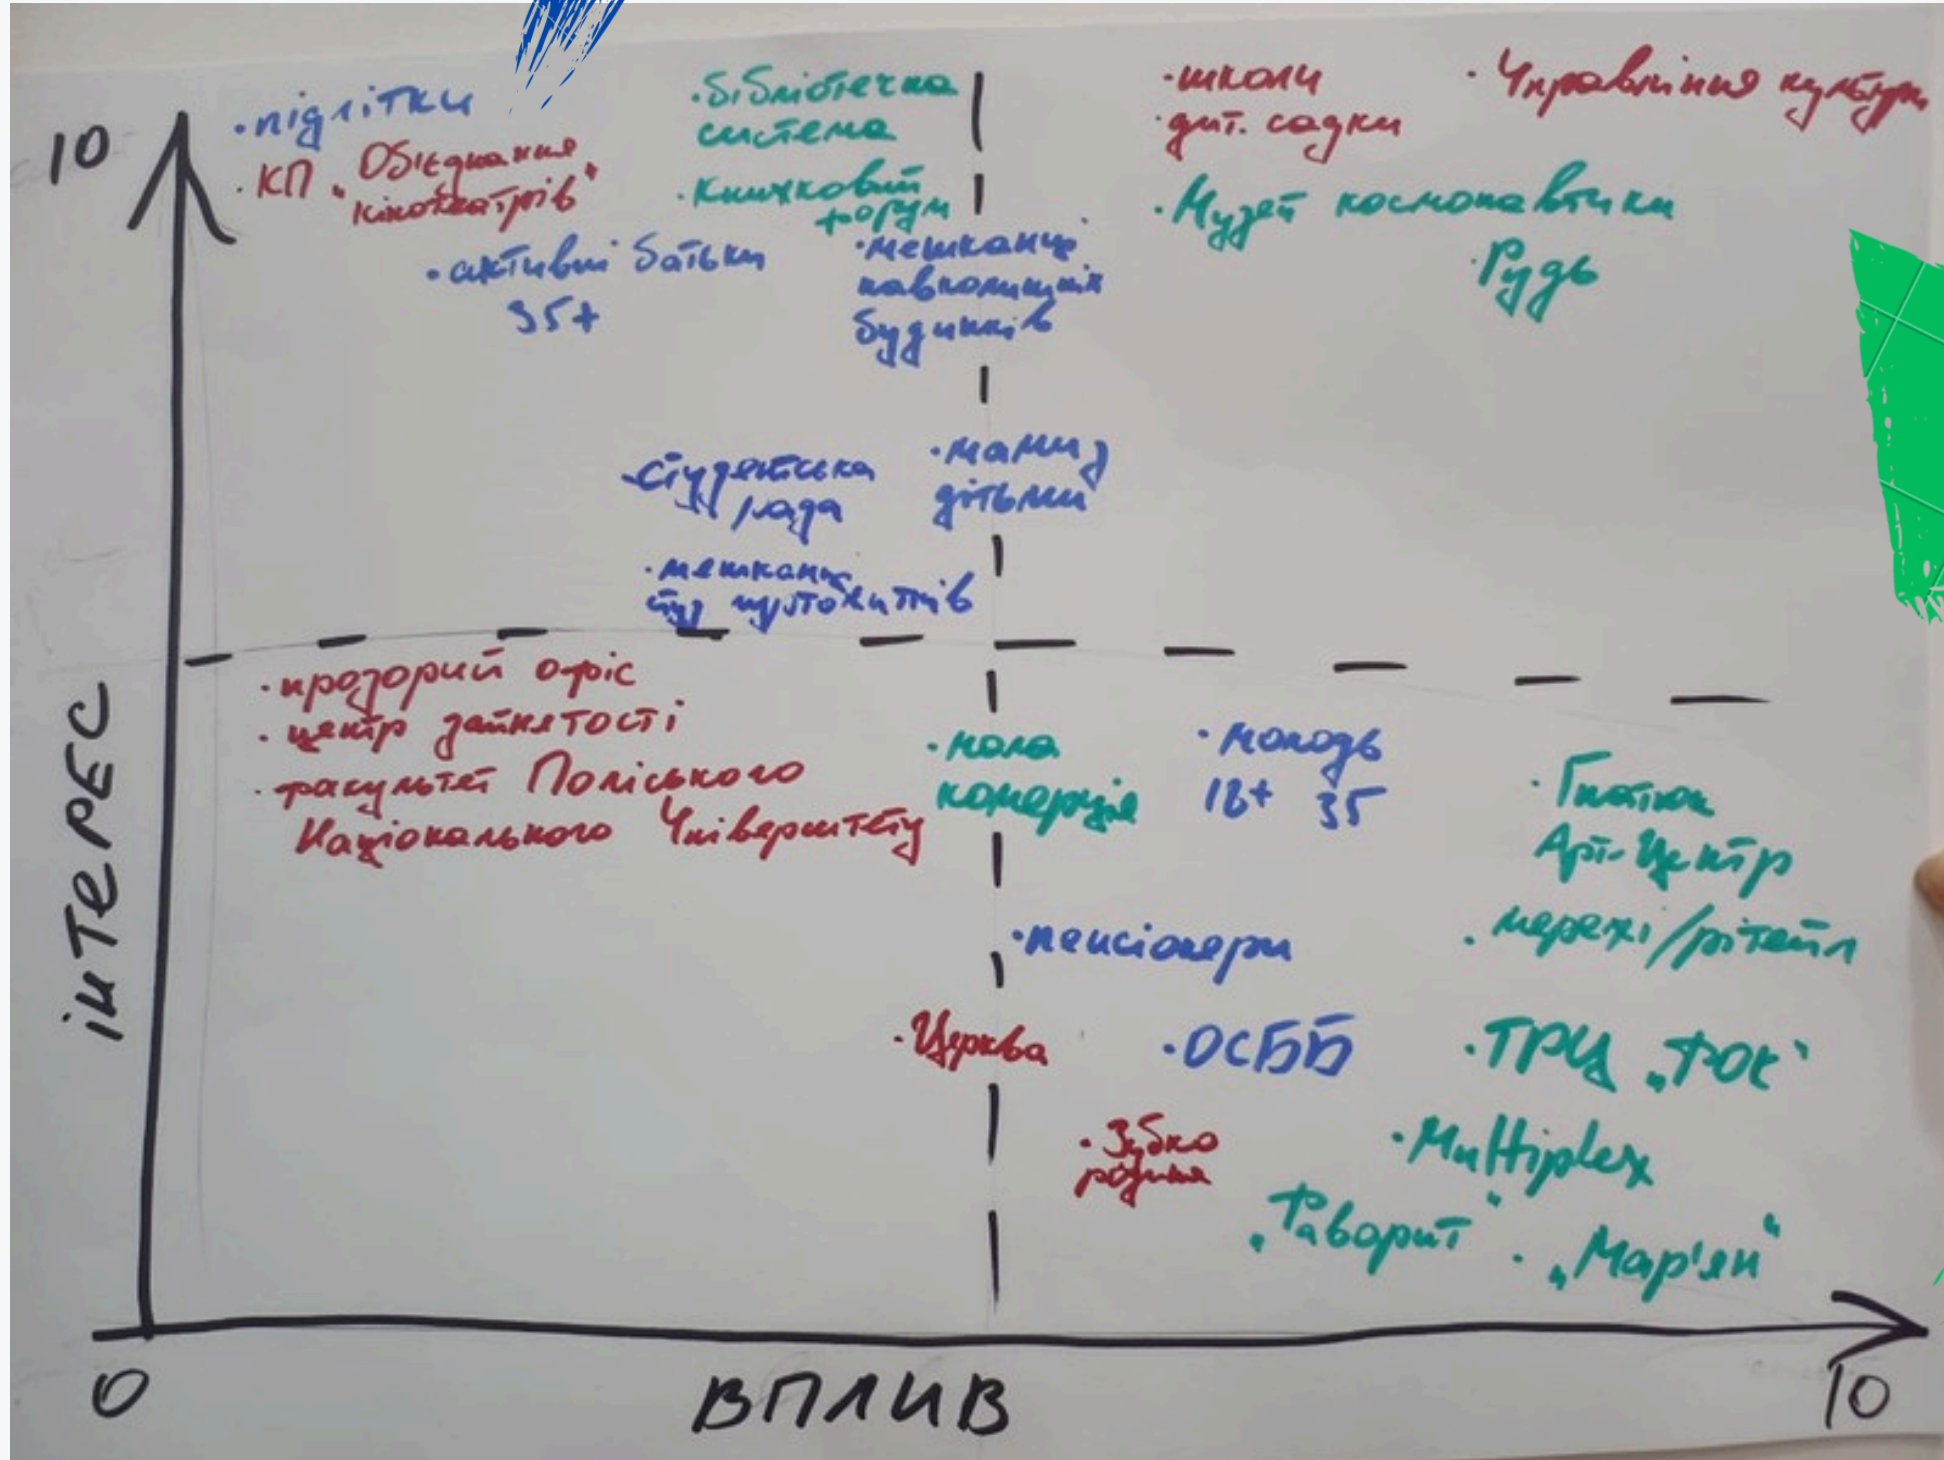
10

·підлітки
·КП „Об'єднання кінотеатрів"
·бібліотечна система
·книжковий форум
·активні батьки 35+
·мешканці навколишніх будинків
·школи
·дит. садки
·Управління культури
·Музей космонавтики
·Рудь
·студентська рада
·мами з дітьми
·мешканці гуртожитків
·прозорий офіс
·центр зайнятості
·факультет Поліського Національного Університету
·мала комерція
·молодь 18+ 35
·Гнатюк Арт-Центр
·пенсіонери
·мережі/рітейл
·Церква
·ОСББ
·ТРЦ „Рок"
·Зубко родина
·Multiplex
„Фаворит"
·„Мар'яни"

інтерес

0

вплив

10